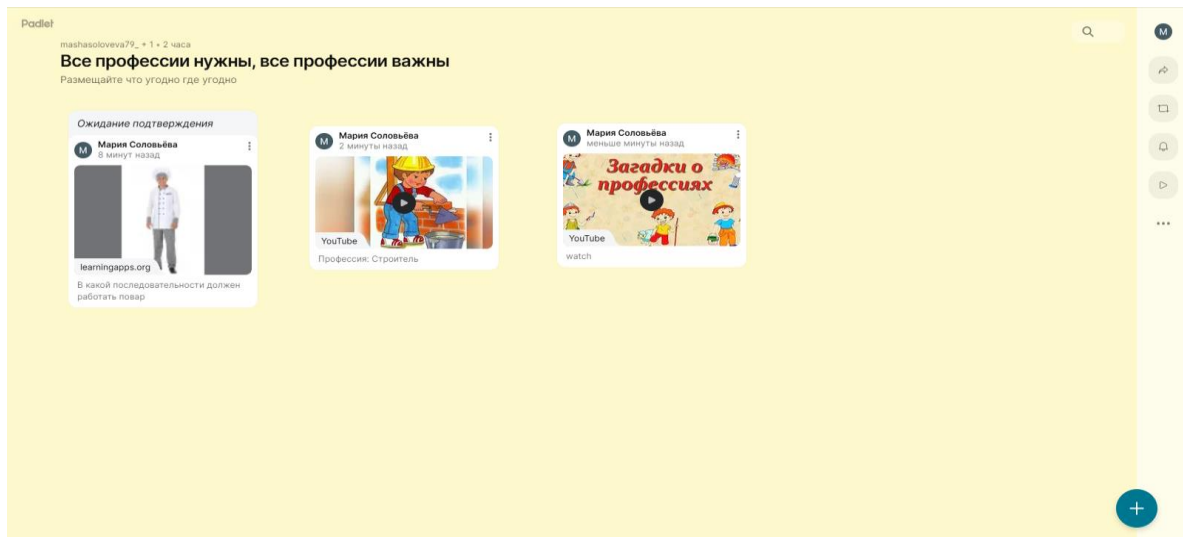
Padlet

mashasoloveva79_ • 1 • 2 часа

Все профессии нужны, все профессии важны

Размещайте что угодно где угодно

Ожидание подтверждения

M Мария Соловьёва
8 минут назад

learningapps.org

В какой последовательности должен работать повар

M Мария Соловьёва
2 минуты назад

YouTube

Профессия: Строитель

M Мария Соловьёва
меньше минуты назад

Загадки о профессиях

YouTube

watch

M

...

+